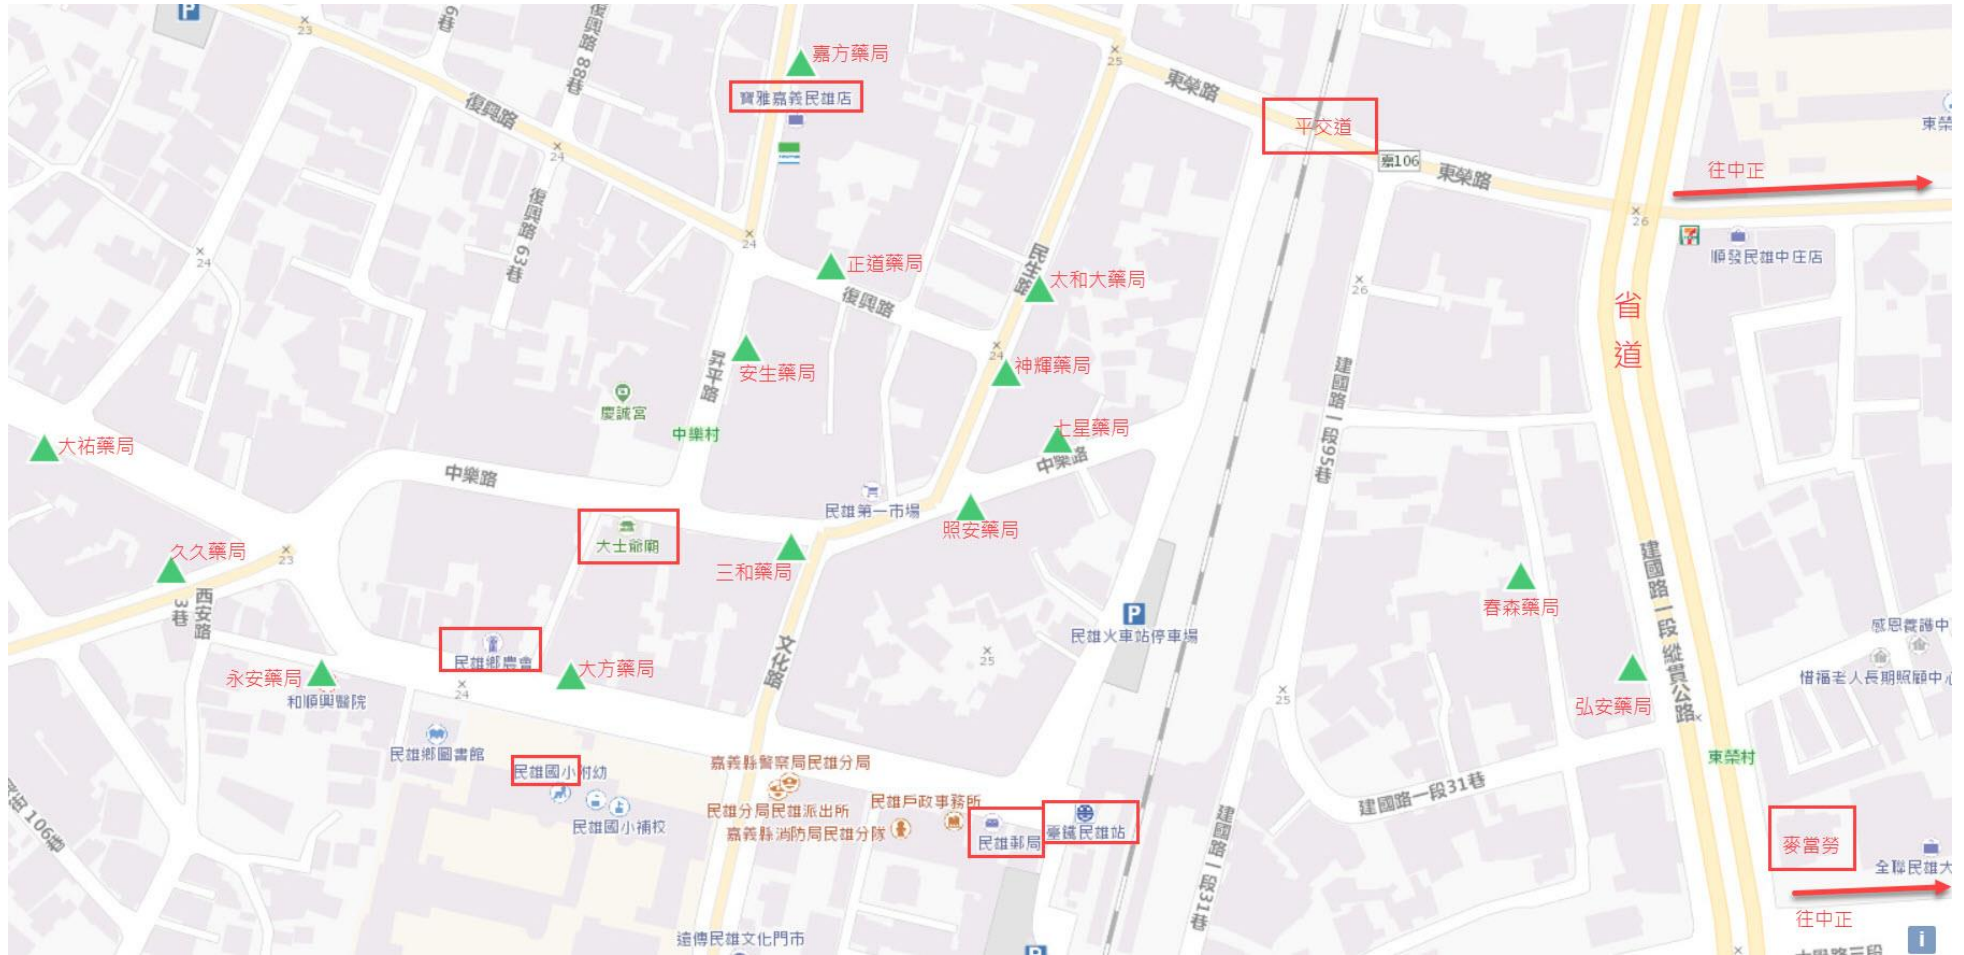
嘉方藥局
寶雅嘉義民雄店
復興路
復興路88巷
復興路63巷
東榮路
平交道
東榮路
縣106
往中正
東榮
正道藥局
復興路
民生路
太和大藥局
順發民雄中庄店
昇平路
安生藥局
神輝藥局
省
道
慶誠宮
中樂村
大祐藥局
中樂路
七星藥局
中樂路
建國路一段95巷
民雄第一市場
照安藥局
大士爺廟
三和藥局
久久藥局
西安路
3巷
春森藥局
民雄火車站停車場
文化路
建國路一段縱貫公路
感恩養護中
民雄鄉農會
大方藥局
永安藥局
和順興醫院
惜福老人長期照顧中心
弘安藥局
民雄鄉圖書館
東榮村
民雄國小附幼
嘉義縣警察局民雄分局
建國路一段31巷
民雄分局民雄派出所
民雄戶政事務所
民雄國小補校
嘉義縣消防局民雄分隊
民雄郵局
臺鐵民雄站
麥當勞
全聯民雄大
往中正
建國路一段31巷
縣道106線
這傳民雄文化門市